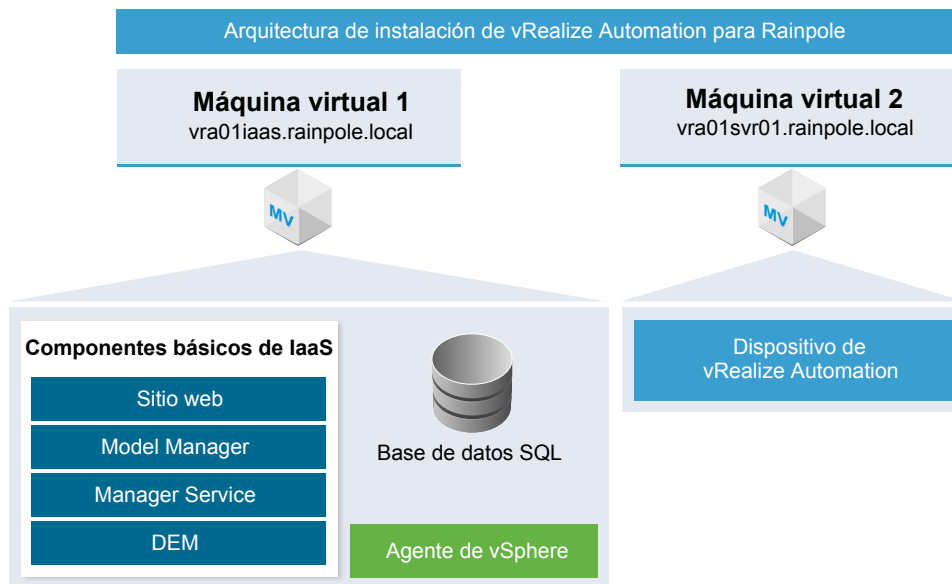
Arquitectura de instalación de vRealize Automation para Rainpole

Máquina virtual 1
vra01iaas.rainpole.local

MV

Componentes básicos de IaaS

Sitio web

Model Manager

Manager Service

DEM

Base de datos SQL

Agente de vSphere

Máquina virtual 2
vra01svr01.rainpole.local

MV

Dispositivo de vRealize Automation